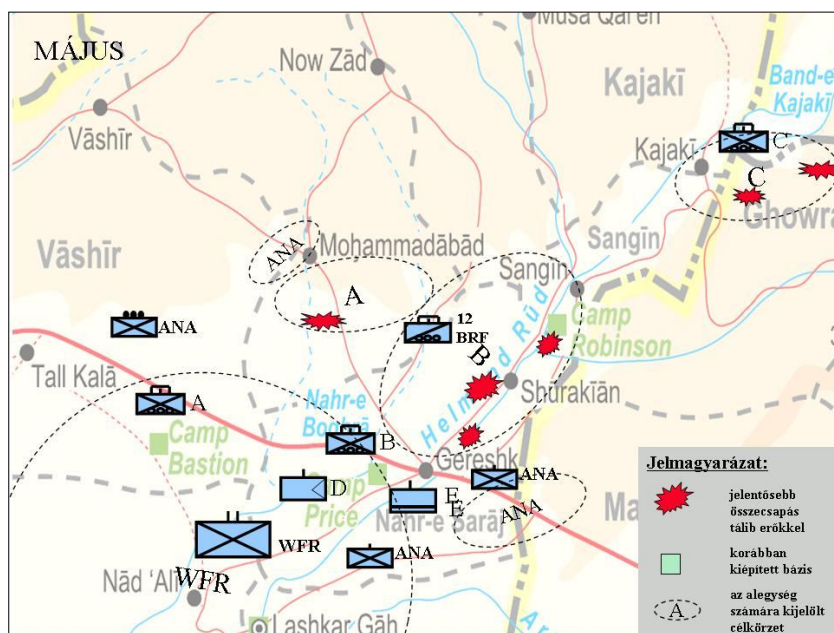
MÁJUS

Musa Qal'eh

Now Zād

Kajakī

Band-e Kajakī

Vāshīr

Kajakī

C

C

Ghowra

Vāshīr

ANA

Mohammadābād

Sangīn

Sangīn

A

ANA

12 BRF

Camp Robinson

B

Tall Kalā

Shūrakīan

A

Nahr-e Bogra

Helmand Rūd

Camp Bastion

B

Gereshk

ANA

D

Camp Price

E

Nahr-e Sarāj

ANA

E

WFR

ANA

Nād 'Alī

WFR

Lashkar Gāh

Ma

Jelmagyarázat:

jelentősebb összecsapás tálib erőkkel

korábban kiépített bázis

A

az alegység számára kijelölt célkörzet